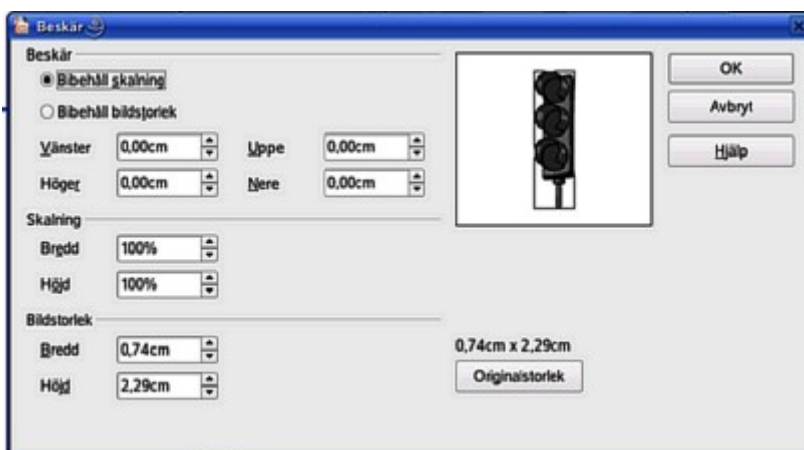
Beskär

Beskär

Bibehåll skalning

Bibehåll bildstorlek

Vänster 0,00cm

Uppe 0,00cm

Höger 0,00cm

Nere 0,00cm

Skalning

Bredd 100%

Höjd 100%

Bildstorlek

Bredd 0,74cm

Höjd 2,29cm

0,74cm x 2,29cm

Originalstorlek

OK

Avbryt

Hjälp